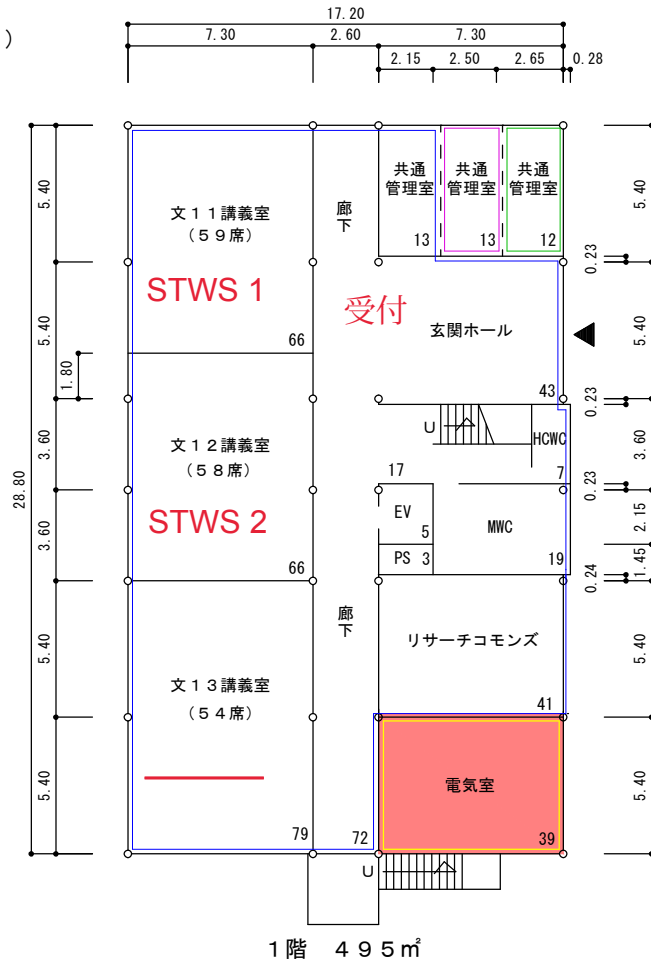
)

17.20
7.30
2.60
7.30
2.15
2.50
2.65
0.28

5.40
5.40
1.80
3.60
3.60
5.40
5.40
28.80

共通管理室
13
共通管理室
13
共通管理室
12

文１１講義室
（５９席）
STWS 1
66
廊下
受付
玄関ホール

文１２講義室
（５８席）
STWS 2
66

43
U
HCWC
17
7
EV
5
MWC
PS
3
19

廊下
リサーチコモンズ
文１３講義室
（５４席）
41
電気室
79
72
39
U

5.40
0.23
5.40
0.23
3.60
0.23
2.15
1.45
0.24
5.40
5.40

１階　４９５㎡